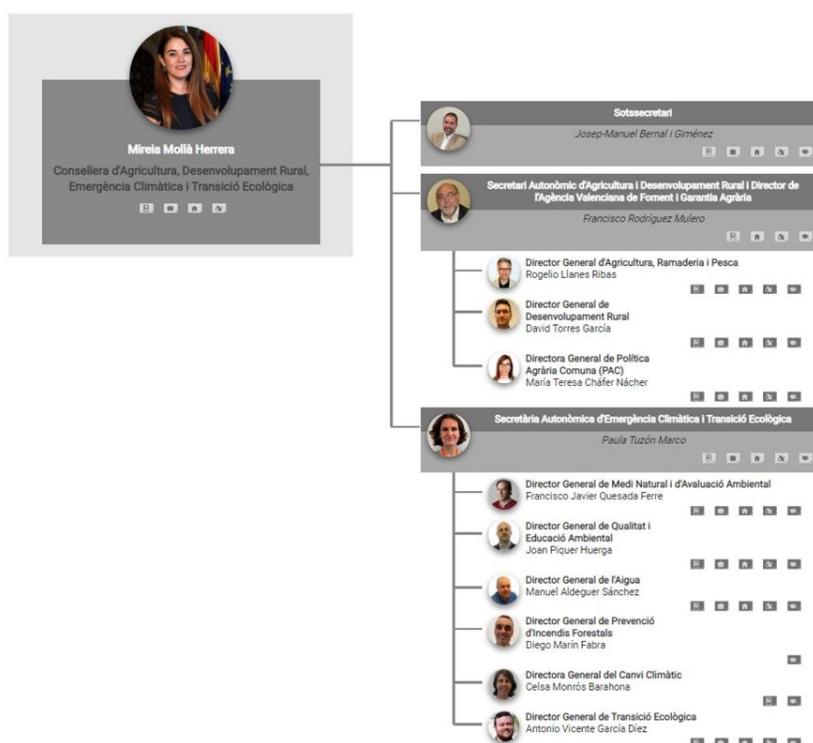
Mireia Mollà Herrera
Consellera d'Agricultura, Desenvolupament Rural, Emergència Climàtica i Transició Ecològica

Sotssecretari
Josep-Manuel Bernal i Giménez

Secretari Autonòmic d'Agricultura i Desenvolupament Rural i Director de l'Agència Valenciana de Foment i Garantia Agrària
Francisco Rodríguez Mulero

Director General d'Agricultura, Ramaderia i Pesca
Rogelio Llanes Ribas

Director General de Desenvolupament Rural
David Torres García

Directora General de Política Agrària Comuna (PAC)
María Teresa Cháfer Nácher

Secretària Autonòmica d'Emergència Climàtica i Transició Ecològica
Paula Tuzón Marco

Director General de Medi Natural i d'Avaluació Ambiental
Francisco Javier Quesada Ferre

Director General de Qualitat i Educació Ambiental
Joan Piquer Huerga

Director General de l'Aigua
Manuel Aldeguer Sánchez

Director General de Prevenció d'Incendis Forestals
Diego Marín Fabra

Directora General del Canvi Climàtic
Celsa Monrós Barahona

Director General de Transició Ecològica
Antonio Vicente García Díez